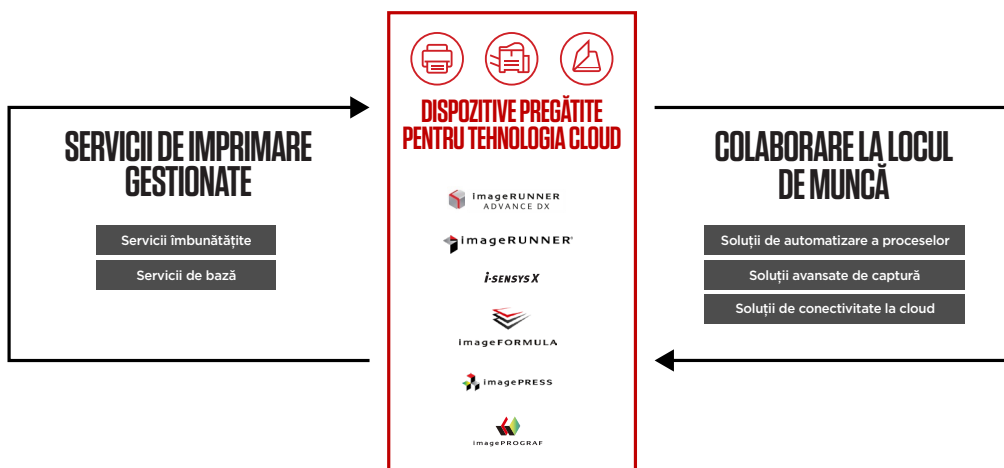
DISPOZITIVE PREGĂTITE PENTRU TEHNOLOGIA CLOUD

imageRUNNER ADVANCE DX

imageRUNNER

i-SENSYS X

imageFORMULA

imagePRESS

imagePROGRAF

SERVICII DE IMPRIMARE GESTIONATE

Servicii îmbunătățite

Servicii de bază

COLABORARE LA LOCUL DE MUNCĂ

Soluții de automatizare a proceselor

Soluții avansate de captură

Soluții de conectivitate la cloud